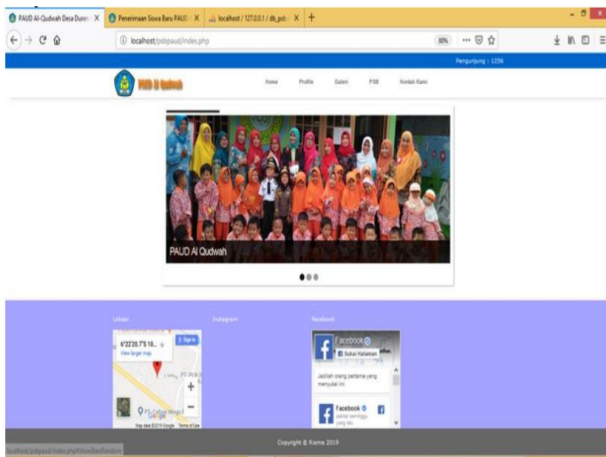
PAUD Al-Qudwah Desa Dunn X
Penerimaan Siswa Baru PAUD X
localhost / 127.0.0.1 / db_pdr X
+

localhost/pdpaud/index.php

80%

Pengunjung : 1256

PAUD Al Qudwah

Home
Profile
Galeri
PSB
Kontak Kami

PAUD Al Qudwah

Lokasi
Instagram
Facebook

6°22'20.7"S 10...
View larger map
Sign in

Facebook
Sukai Halaman
Jadilah orang pertama yang menyukai ini

Facebook
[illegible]

Map data ©2019 Google Terms of Use

Copyright © Kisma 2019

localhost/pdpaud/index.php?view=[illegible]